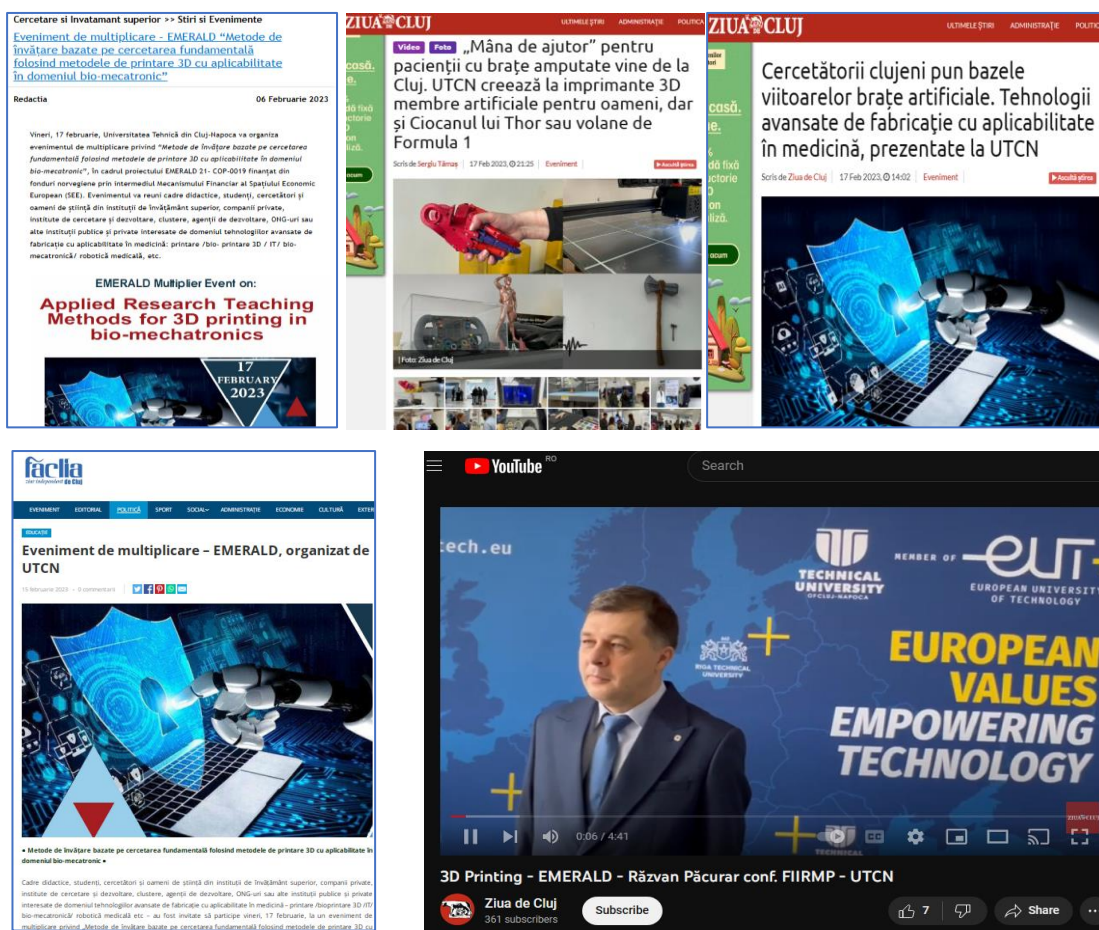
Cercetare si Invatamant superior >> Stiri si Evenimente

Eveniment de multiplicare - EMERALD "Metode de învățare bazate pe cercetarea fundamentală folosind metodele de printare 3D cu aplicabilitate în domeniul bio-mecatronic"

Redactia

06 Februarie 2023

Vineri, 17 februarie, Universitatea Tehnică din Cluj-Napoca va organiza evenimentul de multiplicare privind "Metode de învățare bazate pe cercetarea fundamentală folosind metodele de printare 3D cu aplicabilitate în domeniul bio-mecatronic", în cadrul proiectului EMERALD 21- COP-0019 finanțat din fonduri norvegiene prin intermediul Mecanismului Financiar al Spațiului Economic European (SEE). Evenimentul va reuni cadre didactice, studenți, cercetători și oameni de știință din instituții de învățământ superior, companii private, institute de cercetare și dezvoltare, clustere, agenții de dezvoltare, ONG-uri sau alte instituții publice și private interesate de domeniul tehnologiilor avansate de fabricație cu aplicabilitate în medicină: printare /bio- printare 3D / IT/ bio-mecatronică/ robotică medicală, etc.

EMERALD Multiplier Event on:

Applied Research Teaching Methods for 3D printing in bio-mechatronics

17 FEBRUARY 2023

ZIUA CLUJ

ULTIMELE ȘTIRI ADMINISTRAȚIE POLITICA

Video Foto „Mâna de ajutor" pentru pacienții cu brațe amputate vine de la Cluj. UTCN creează la imprimante 3D membre artificiale pentru oameni, dar și Ciocanul lui Thor sau volane de Formula 1

Scris de Sergiu Tămaș | 17 Feb 2023, 21:25 | Eveniment

Ascultă știrea

| Foto: Ziua de Cluj

ZIUA CLUJ

ULTIMELE ȘTIRI ADMINISTRAȚIE POLITIC

Cercetătorii clujeni pun bazele viitoarelor brațe artificiale. Tehnologii avansate de fabricație cu aplicabilitate în medicină, prezentate la UTCN

Scris de Ziua de Cluj | 17 Feb 2023, 14:02 | Eveniment

Ascultă știrea

făclia
ziar independent de Cluj

EVENIMENT EDITORIAL POLITICĂ SPORT SOCIAL ADMINISTRAȚIE ECONOMIE CULTURĂ EXTER

EDUCAȚIE

Eveniment de multiplicare – EMERALD, organizat de UTCN

15 februarie 2023 · 0 comentarii

• Metode de învățare bazate pe cercetarea fundamentală folosind metodele de printare 3D cu aplicabilitate în domeniul bio-mecatronic •

Cadre didactice, studenți, cercetători și oameni de știință din instituții de învățământ superior, companii private, institute de cercetare și dezvoltare, clustere, agenții de dezvoltare, ONG-uri sau alte instituții publice și private interesate de domeniul tehnologiilor avansate de fabricație cu aplicabilitate în medicină – printare /bioprintare 3D /IT/ bio-mecatronică/ robotică medicală etc – au fost invitate să participe vineri, 17 februarie, la un eveniment de multiplicare privind „Metode de învățare bazate pe cercetarea fundamentală folosind metodele de printare 3D cu

YouTube RO

Search

tech.eu

TECHNICAL UNIVERSITY OF CLUJ-NAPOCA

MEMBER OF EUT+ EUROPEAN UNIVERSITY OF TECHNOLOGY

RIGA TECHNICAL UNIVERSITY

EUROPEAN VALUES EMPOWERING TECHNOLOGY

0:06 / 4:41

3D Printing - EMERALD - Răzvan Păcurar conf. FIIRMP - UTCN

Ziua de Cluj
361 subscribers

Subscribe

7

Share